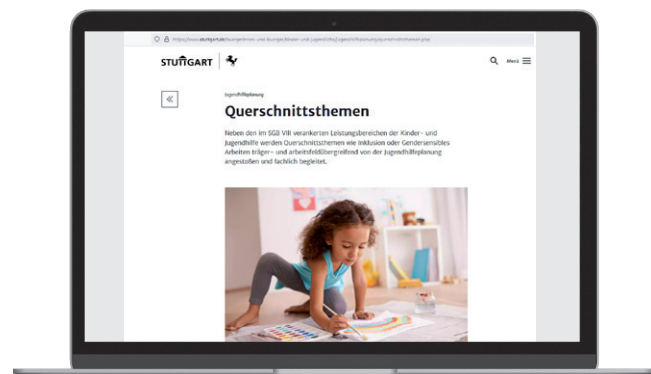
https://www.stuttgart.de/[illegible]

STUTTGART

Menü

«

Jugendhilfeplanung

Querschnittsthemen

Neben den im SGB VIII verankerten Leistungsbereichen der Kinder- und Jugendhilfe werden Querschnittsthemen wie Inklusion oder Gendersensibles Arbeiten träger- und arbeitsfeldübergreifend von der Jugendhilfeplanung angestoßen und fachlich begleitet.